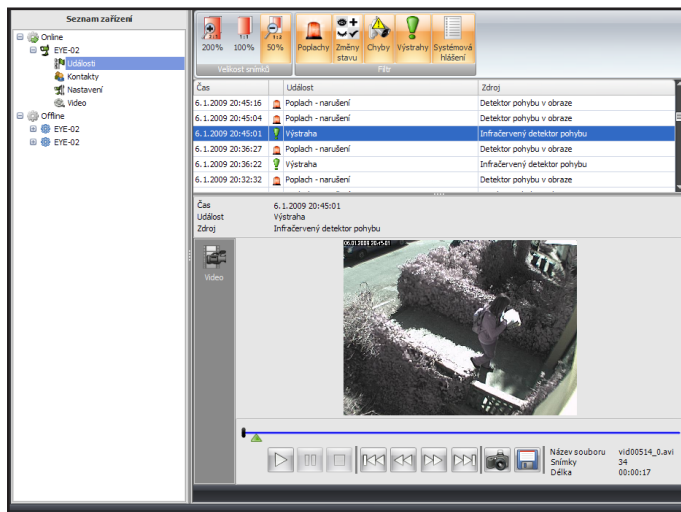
Seznam zařízení

Online
EYE-02
Události
Kontakty
Nastavení
Video
Offline
EYE-02
EYE-02

200% 100% 50%
Velikost snímků

Poplachy Změny stavu Chyby Výstrahy Systémová hlášení
Filtr

| Čas | Událost | Zdroj |
|---|---|---|
| 6.1.2009 20:45:16 | Poplach - narušení | Detektor pohybu v obraze |
| 6.1.2009 20:45:04 | Poplach - narušení | Detektor pohybu v obraze |
| 6.1.2009 20:45:01 | Výstraha | Infračervený detektor pohybu |
| 6.1.2009 20:36:27 | Poplach - narušení | Detektor pohybu v obraze |
| 6.1.2009 20:36:22 | Výstraha | Infračervený detektor pohybu |
| 6.1.2009 20:32:32 | Poplach - narušení | Detektor pohybu v obraze |

Čas 6.1.2009 20:45:01
Událost Výstraha
Zdroj Infračervený detektor pohybu

Video

06.01.2009 20:45:01

Název souboru vid00514_0.avi
Snímky 34
Délka 00:00:17